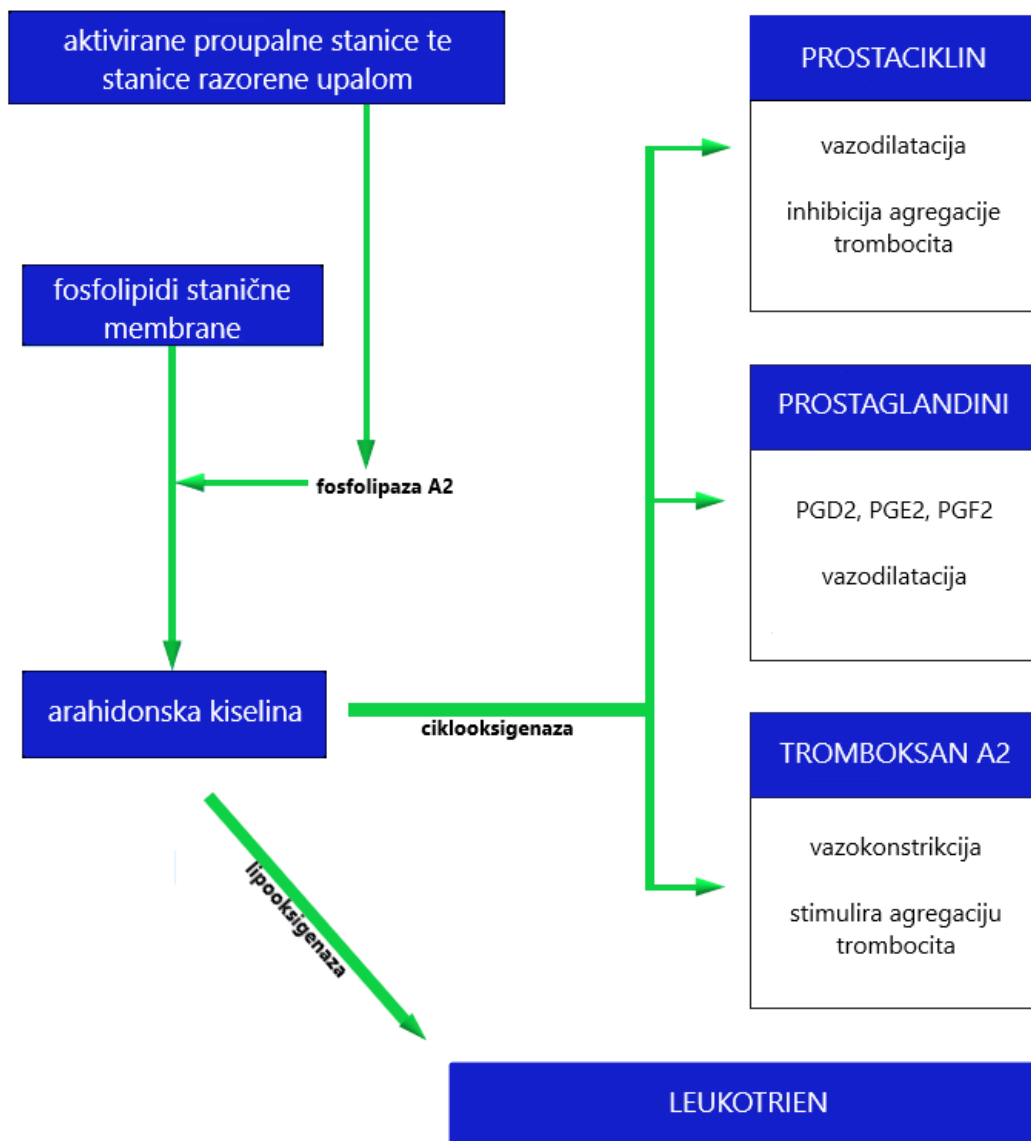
aktivirane proupalne stanice te stanice razorene upalom

fosfolipidi stanične membrane

fosfolipaza A2

arahidonska kiselina

ciklooksigenaza

lipooksigenaza

PROSTACIKLIN

vazodilatacija

inhibicija agregacije trombocita

PROSTAGLANDINI

PGD2, PGE2, PGF2

vazodilatacija

TROMBOKSAN A2

vazokonstrikcija

stimulira agregaciju trombocita

LEUKOTRIEN